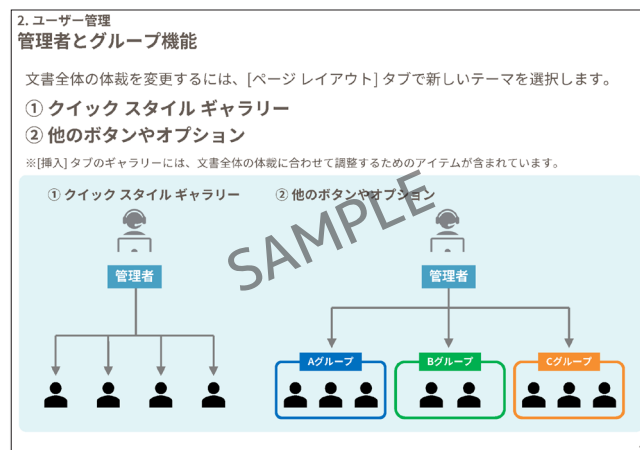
2. ユーザー管理
管理者とグループ機能

文書全体の体裁を変更するには、[ページ レイアウト] タブで新しいテーマを選択します。

① クイック スタイル ギャラリー

② 他のボタンやオプション

※[挿入] タブのギャラリーには、文書全体の体裁に合わせて調整するためのアイテムが含まれています。

① クイック スタイル ギャラリー

管理者

② 他のボタンやオプション

管理者

Aグループ

Bグループ

Cグループ

SAMPLE